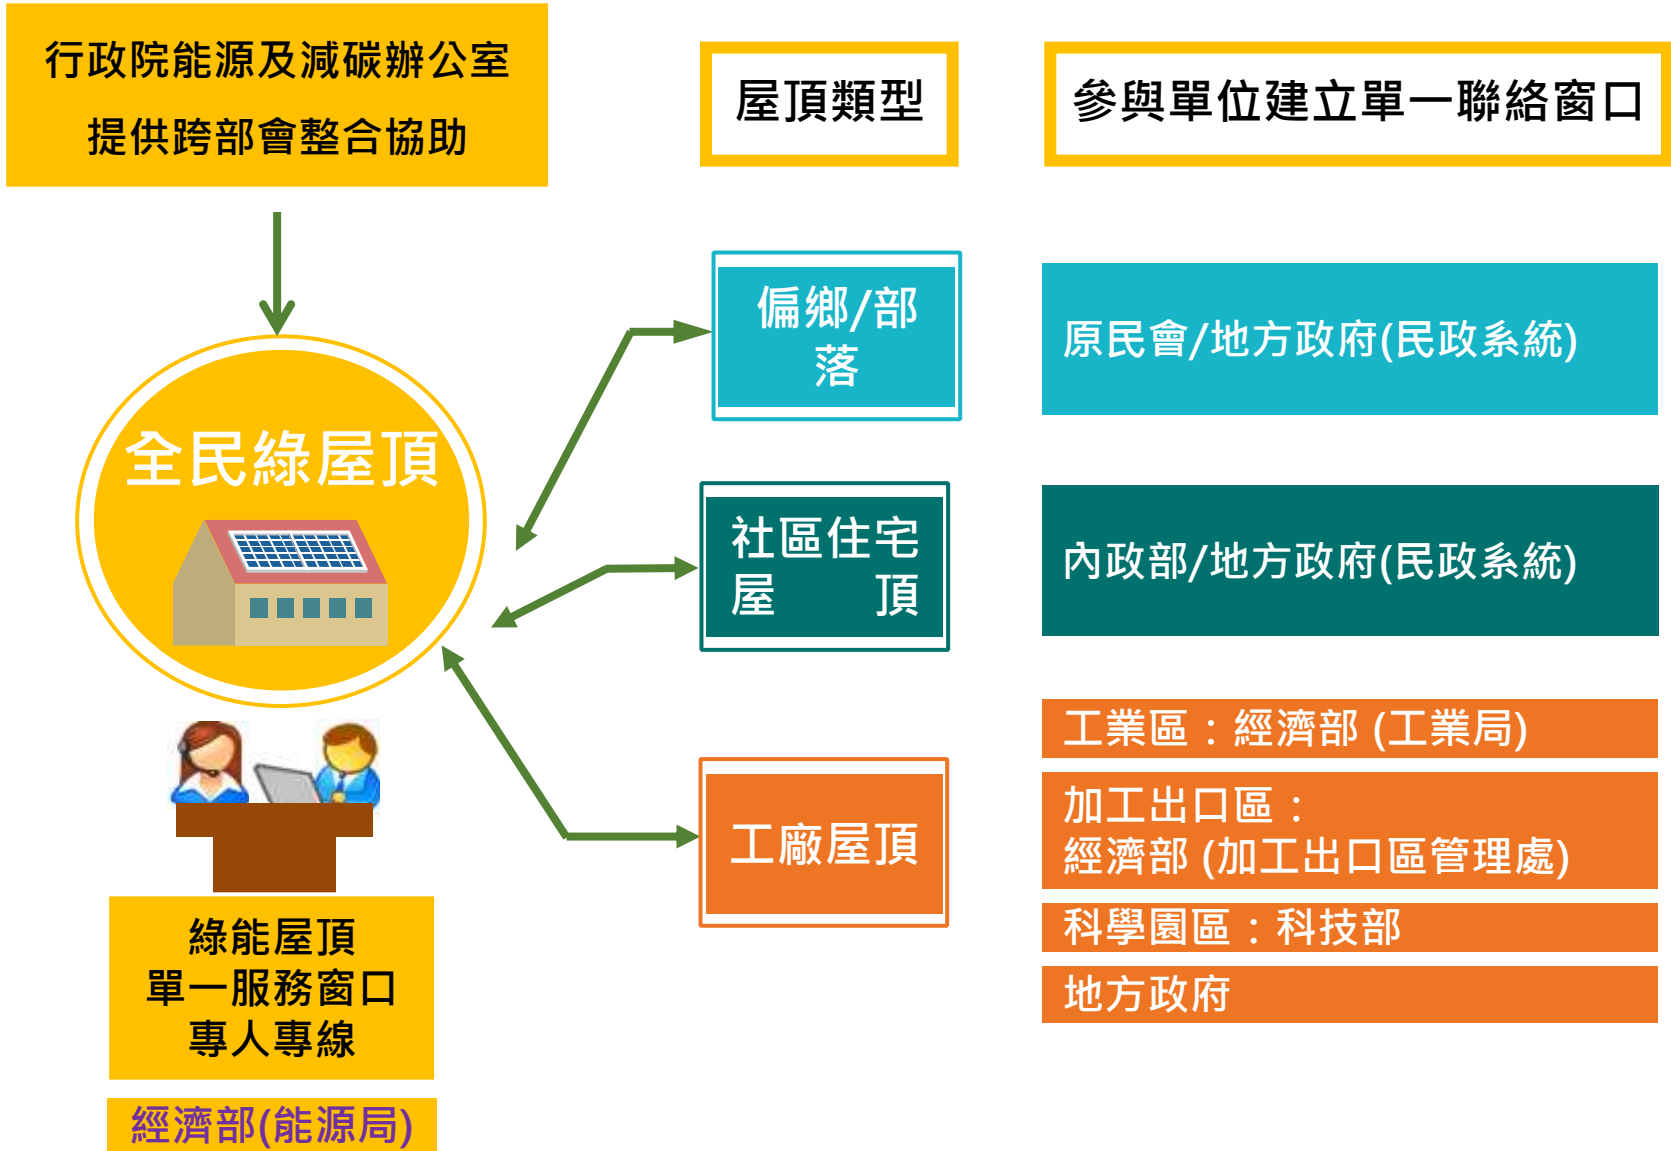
行政院能源及減碳辦公室
提供跨部會整合協助

屋頂類型

參與單位建立單一聯絡窗口

全民綠屋頂

偏鄉/部落

原民會/地方政府(民政系統)

社區住宅屋頂

內政部/地方政府(民政系統)

工廠屋頂

工業區：經濟部 (工業局)

加工出口區：
經濟部 (加工出口區管理處)

科學園區：科技部

地方政府

綠能屋頂
單一服務窗口
專人專線

經濟部(能源局)